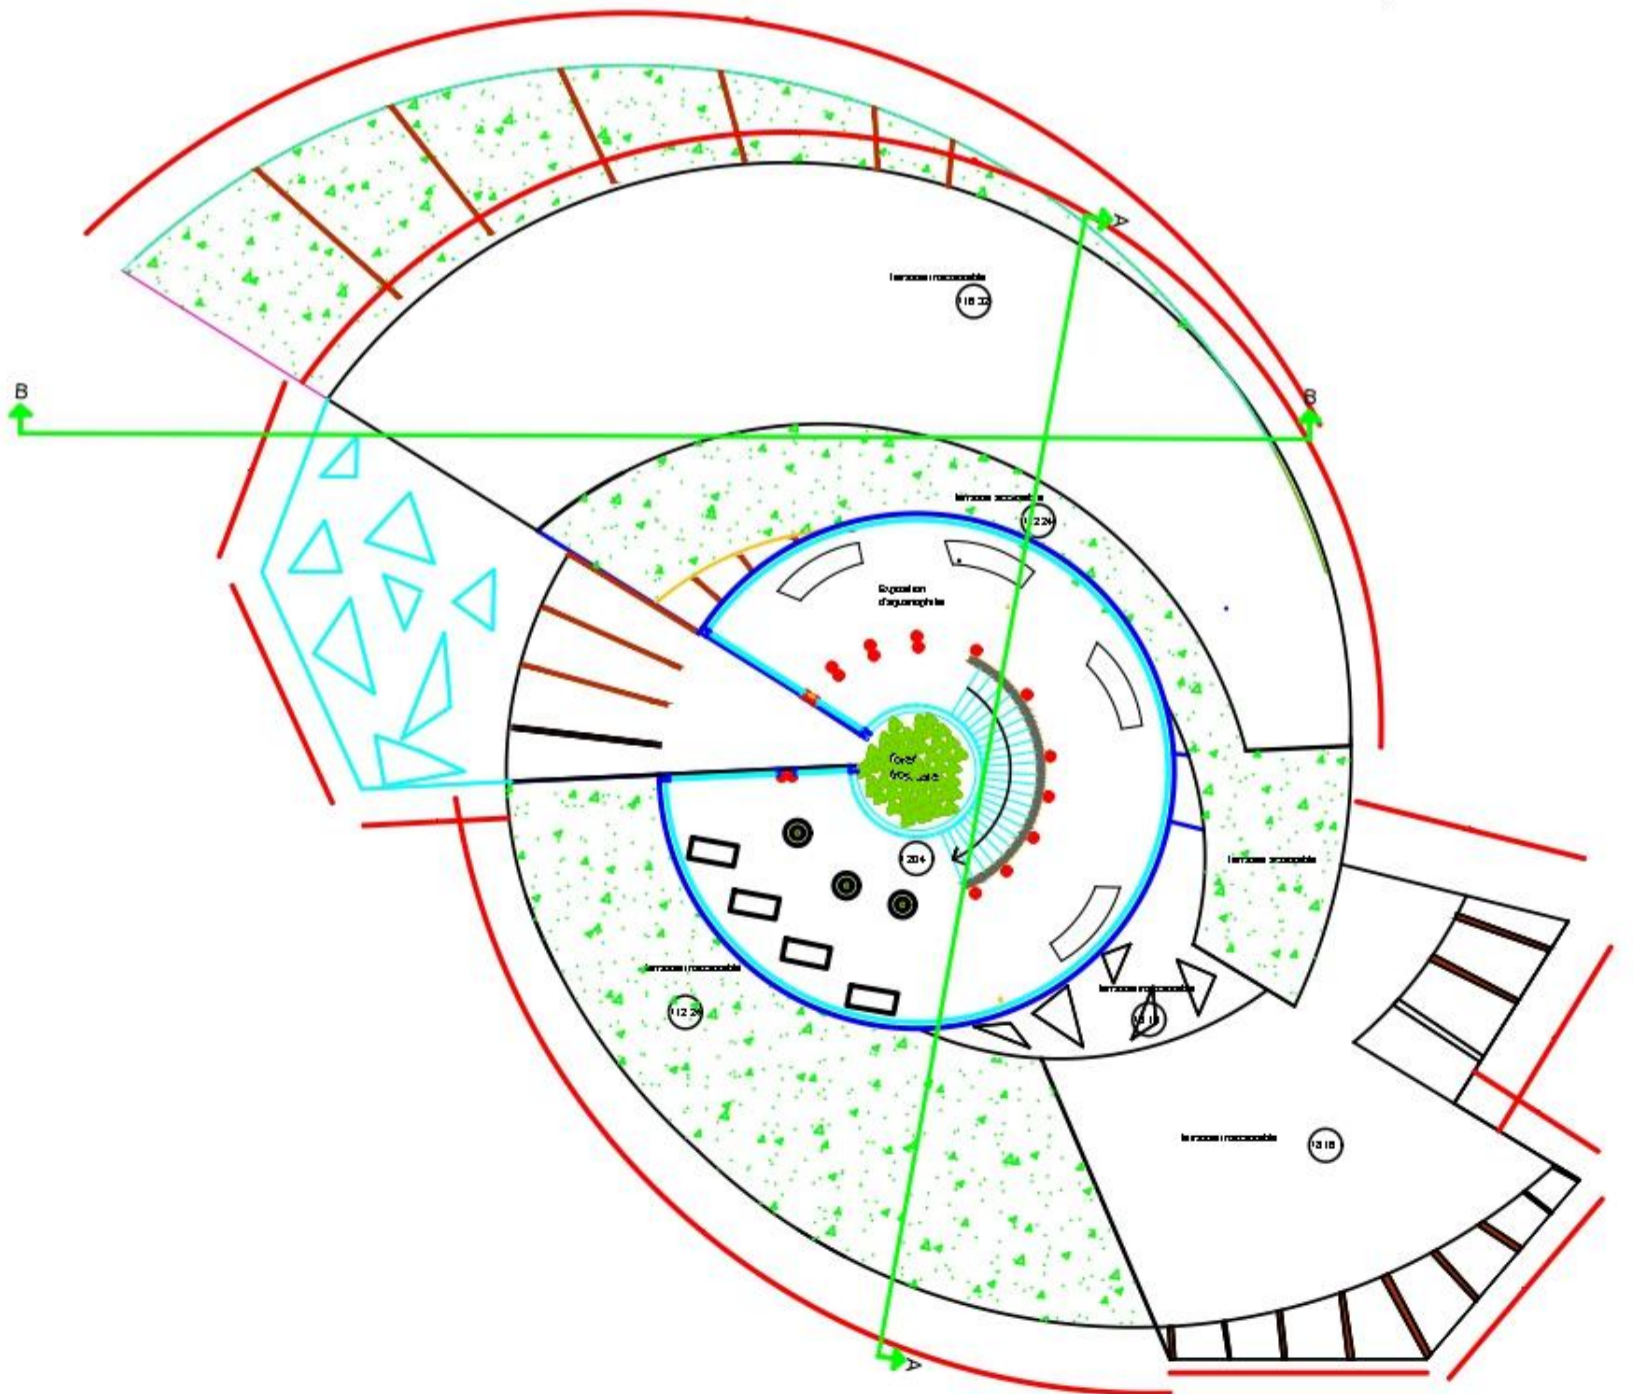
A

terrasse inaccessible

18.32

B

B

terrasse accessible

12.24

Exposition d'aquariophilie

forêt

204

terrasse accessible

terrasse inaccessible

12.24

terrasse inaccessible

terrasse inaccessible

A